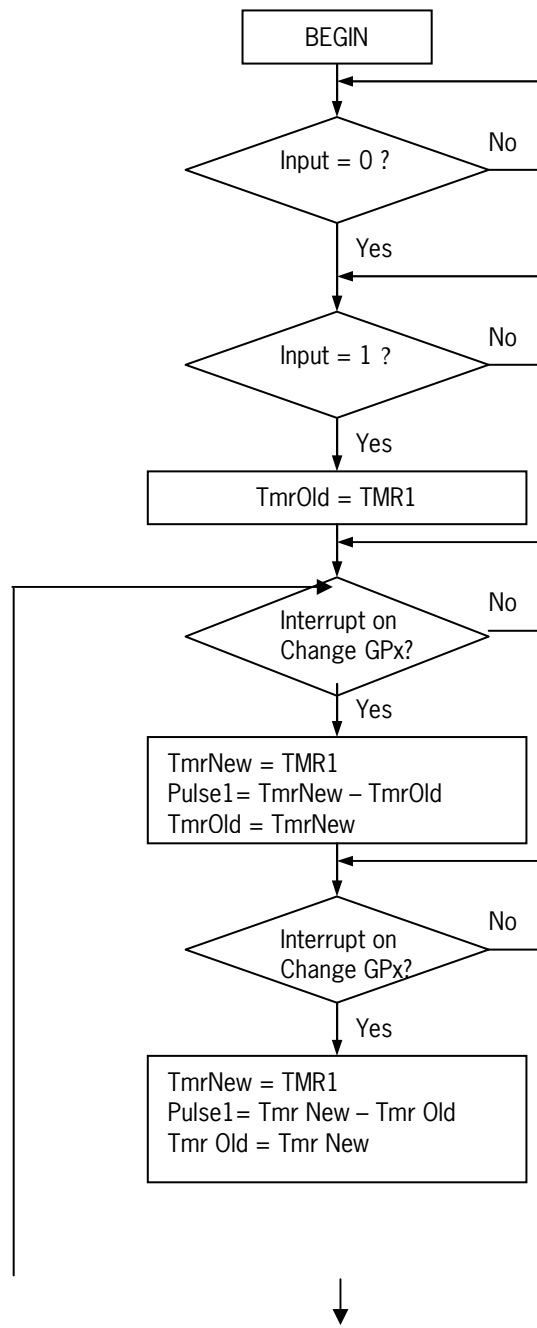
BEGIN

Input = 0 ?

No

Yes

Input = 1 ?

No

Yes

TmrOld = TMR1

Interrupt on Change GPx?

No

Yes

TmrNew = TMR1
Pulse1= TmrNew – TmrOld
TmrOld = TmrNew

Interrupt on Change GPx?

No

Yes

TmrNew = TMR1
Pulse1= Tmr New – Tmr Old
Tmr Old = Tmr New